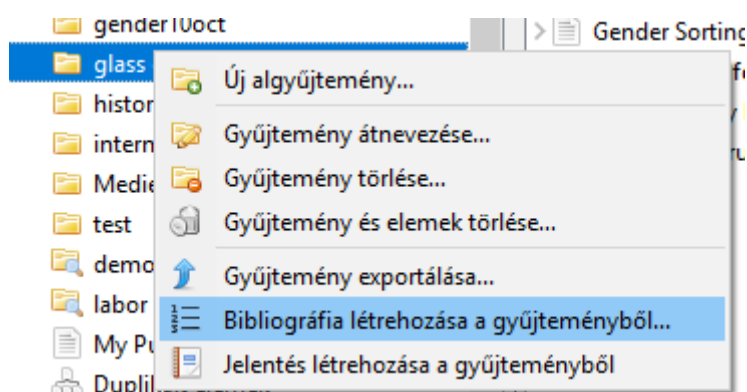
gender10oct
glass
histor
intern
Medie
test
demo
labor
My Pu
Dupli

Gender Sorting

Új algyűjtemény...
Gyűjtemény átnevezése...
Gyűjtemény törlése...
Gyűjtemény és elemek törlése...
Gyűjtemény exportálása...
Bibliográfia létrehozása a gyűjteményből...
Jelentés létrehozása a gyűjteményből